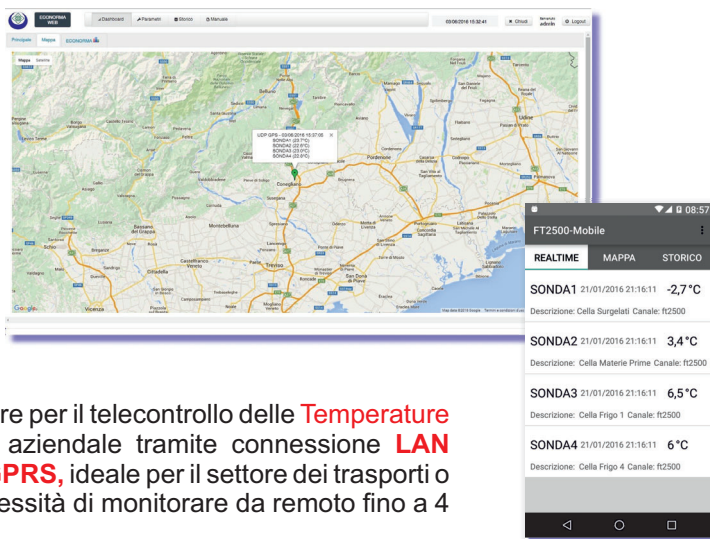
ECONORMA WEB

Dashboard Parametri Storico Manuale

03/08/2016 15:32:41 Chiudi Benvenuto admin Logout

Principale Mappa ECONORMA

Mappa Satellite

UDP GPS - 03/08/2016 15:07:05
SONDA1 (23.7°C)
SONDA2 (22.6°C)
SONDA3 (23.0°C)
SONDA4 (22.9°C)

Belluno
Udine
Pordenone
Conegliano
Treviso
Vicenza
Bassano del Grappa
Montebelluna
Cittadella
Castelfranco Veneto
Portogruaro
Oderzo
San Donà di Piave
Feltre
Trento

Google

Map data ©2016 Google Terms of Use

08:57

FT2500-Mobile

REALTIME MAPPA STORICO

SONDA1 21/01/2016 21:16:11 -2,7°C
Descrizione: Cella Surgelati Canale: ft2500

SONDA2 21/01/2016 21:16:11 3,4°C
Descrizione: Cella Materie Prime Canale: ft2500

SONDA3 21/01/2016 21:16:11 6,5°C
Descrizione: Cella Frigo 1 Canale: ft2500

SONDA4 21/01/2016 21:16:11 6°C
Descrizione: Cella Frigo 4 Canale: ft2500

re per il telecontrollo delle Temperature aziendale tramite connessione LAN GPRS, ideale per il settore dei trasporti o essità di monitorare da remoto fino a 4